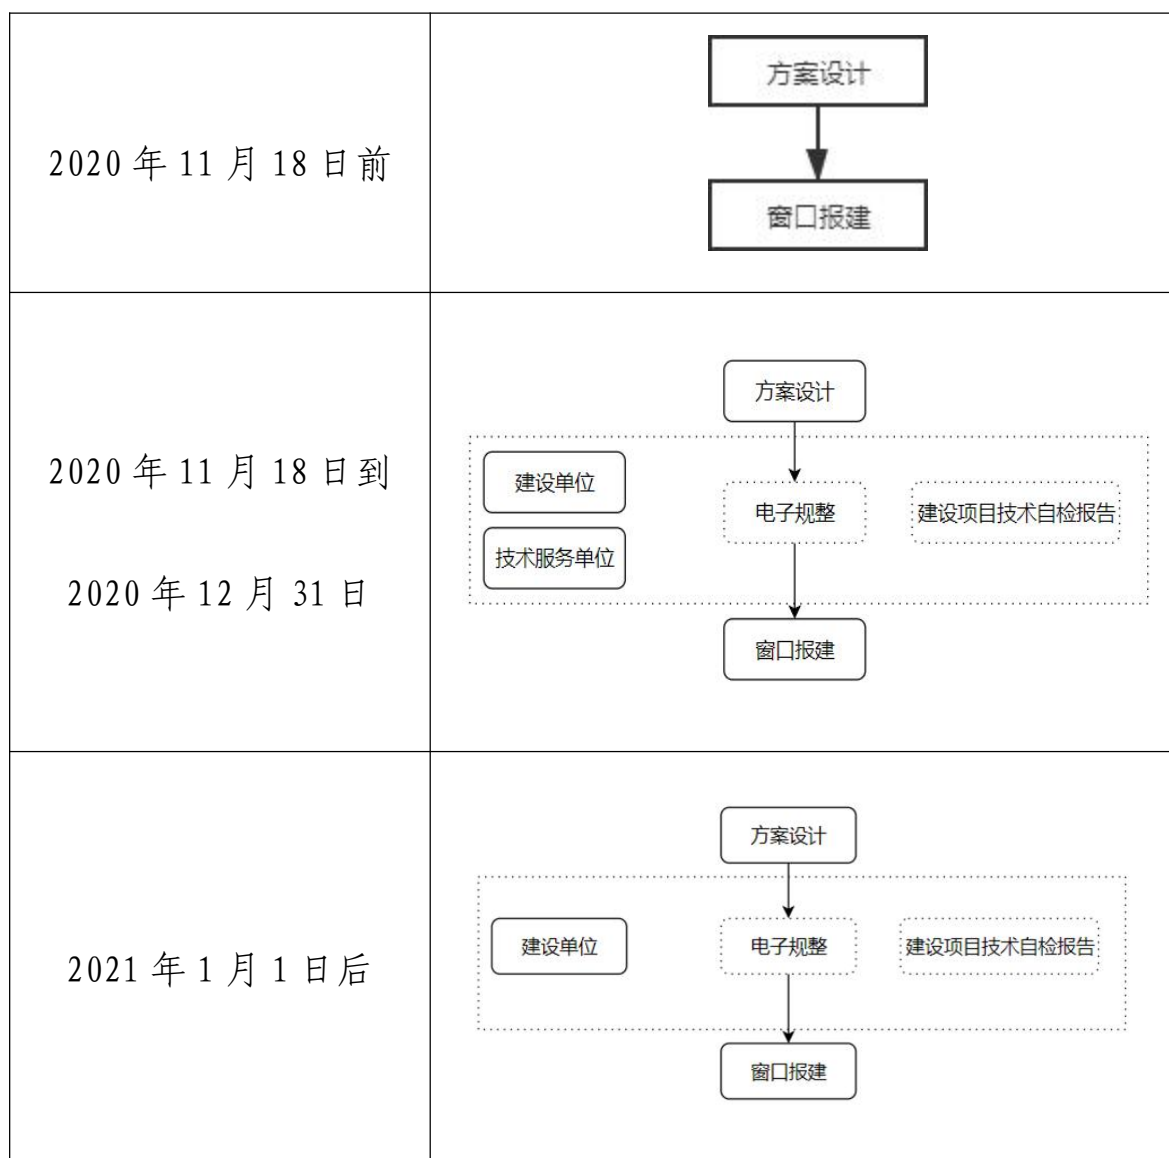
| | |
|---|---|
| 2020 年 11 月 18 日前 | 方案设计<br>窗口报建 |
| 2020 年 11 月 18 日到<br>2020 年 12 月 31 日 | 方案设计<br>建设单位<br>技术服务单位<br>电子规整<br>建设项目技术自检报告<br>窗口报建 |
| 2021 年 1 月 1 日后 | 方案设计<br>建设单位<br>电子规整<br>建设项目技术自检报告<br>窗口报建 |